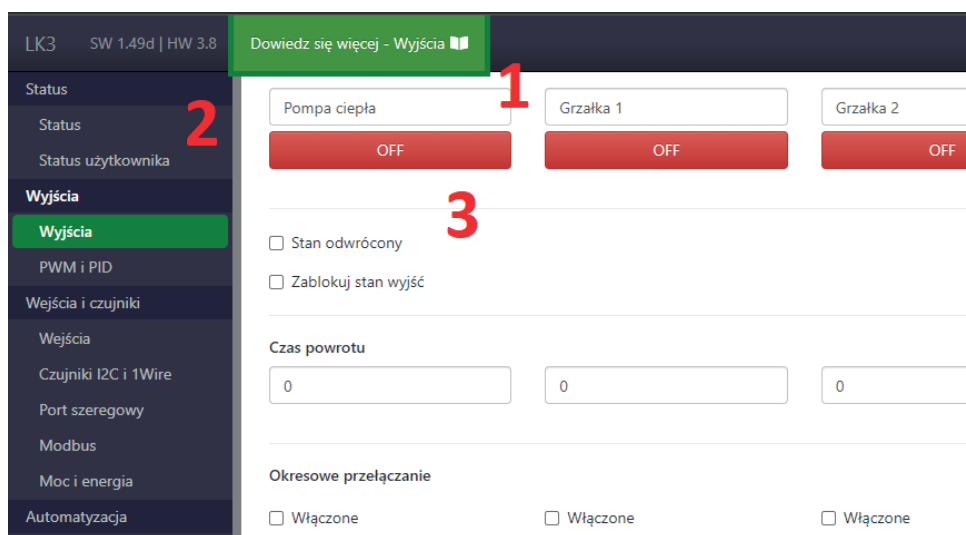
LK3 SW 1.49d | HW 3.8

Dowiedz się więcej - Wyjścia

1

2

3

Status
Status
Status użytkownika
Wyjścia
Wyjścia
PWM i PID
Wejścia i czujniki
Wejścia
Czujniki I2C i 1Wire
Port szeregowy
Modbus
Moc i energia
Automatyzacja

Pompa ciepła
OFF
Grzałka 1
OFF
Grzałka 2
OFF

Stan odwrócony
Zablokuj stan wyjść

Czas powrotu
0
0
0

Okresowe przełączanie
Włączone
Włączone
Włączone